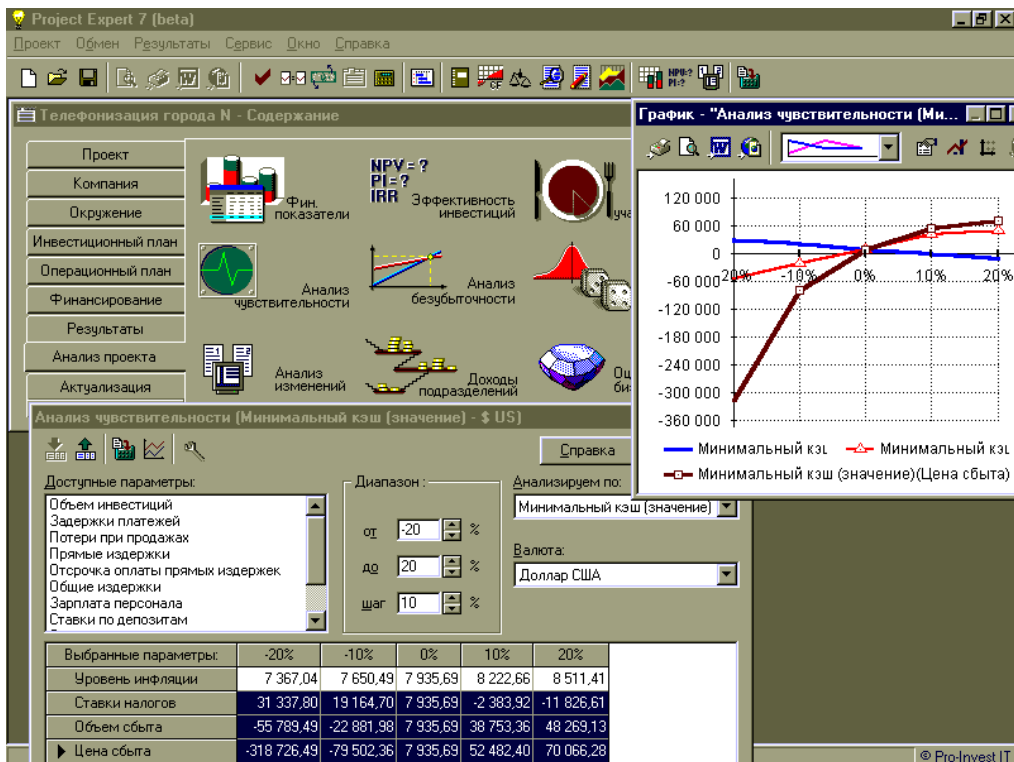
Project Expert 7 (beta)

Проект Обмен Результаты Сервис Окно Справка

NPV=? PI=?

Телефонизация города N - Содержание

Проект
Компания
Окружение
Инвестиционный план
Операционный план
Финансирование
Результаты
Анализ проекта
Актуализация

Фин. показатели

NPV = ? PI = ? IRR

Эффективность инвестиций

уча

Анализ чувствительности

Анализ безубыточности

Анализ изменений

Доходы подразделений

Оц би

График - "Анализ чувствительности (Ми...

| | -20% | -10% | 0% | 10% | 20% |
|---|---|---|---|---|---|

120 000
60 000
0
-60 000
-120 000
-180 000
-240 000
-300 000
-360 000

-20% -10% 0% 10% 20%

Минимальный кэш
Минимальный кэш
Минимальный кэш (значение)(Цена сбыта)

Анализ чувствительности (Минимальный кэш (значение) - $ US)

Справка

Доступные параметры:
Объем инвестиций
Задержки платежей
Потери при продажах
Прямые издержки
Отсрочка оплаты прямых издержек
Общие издержки
Зарплата персонала
Ставки по депозитам

Диапазон :
от -20 %
до 20 %
шаг 10 %

Анализируем по:
Минимальный кэш (значение)

Валюта:
Доллар США

| Выбранные параметры: | -20% | -10% | 0% | 10% | 20% |
|---|---|---|---|---|---|
| Уровень инфляции | 7 367,04 | 7 650,49 | 7 935,69 | 8 222,66 | 8 511,41 |
| Ставки налогов | 31 337,80 | 19 164,70 | 7 935,69 | -2 383,92 | -11 826,61 |
| Объем сбыта | -55 789,49 | -22 881,98 | 7 935,69 | 38 753,36 | 48 269,13 |
| Цена сбыта | -318 726,49 | -79 502,36 | 7 935,69 | 52 482,40 | 70 066,28 |

© Pro-Invest IT